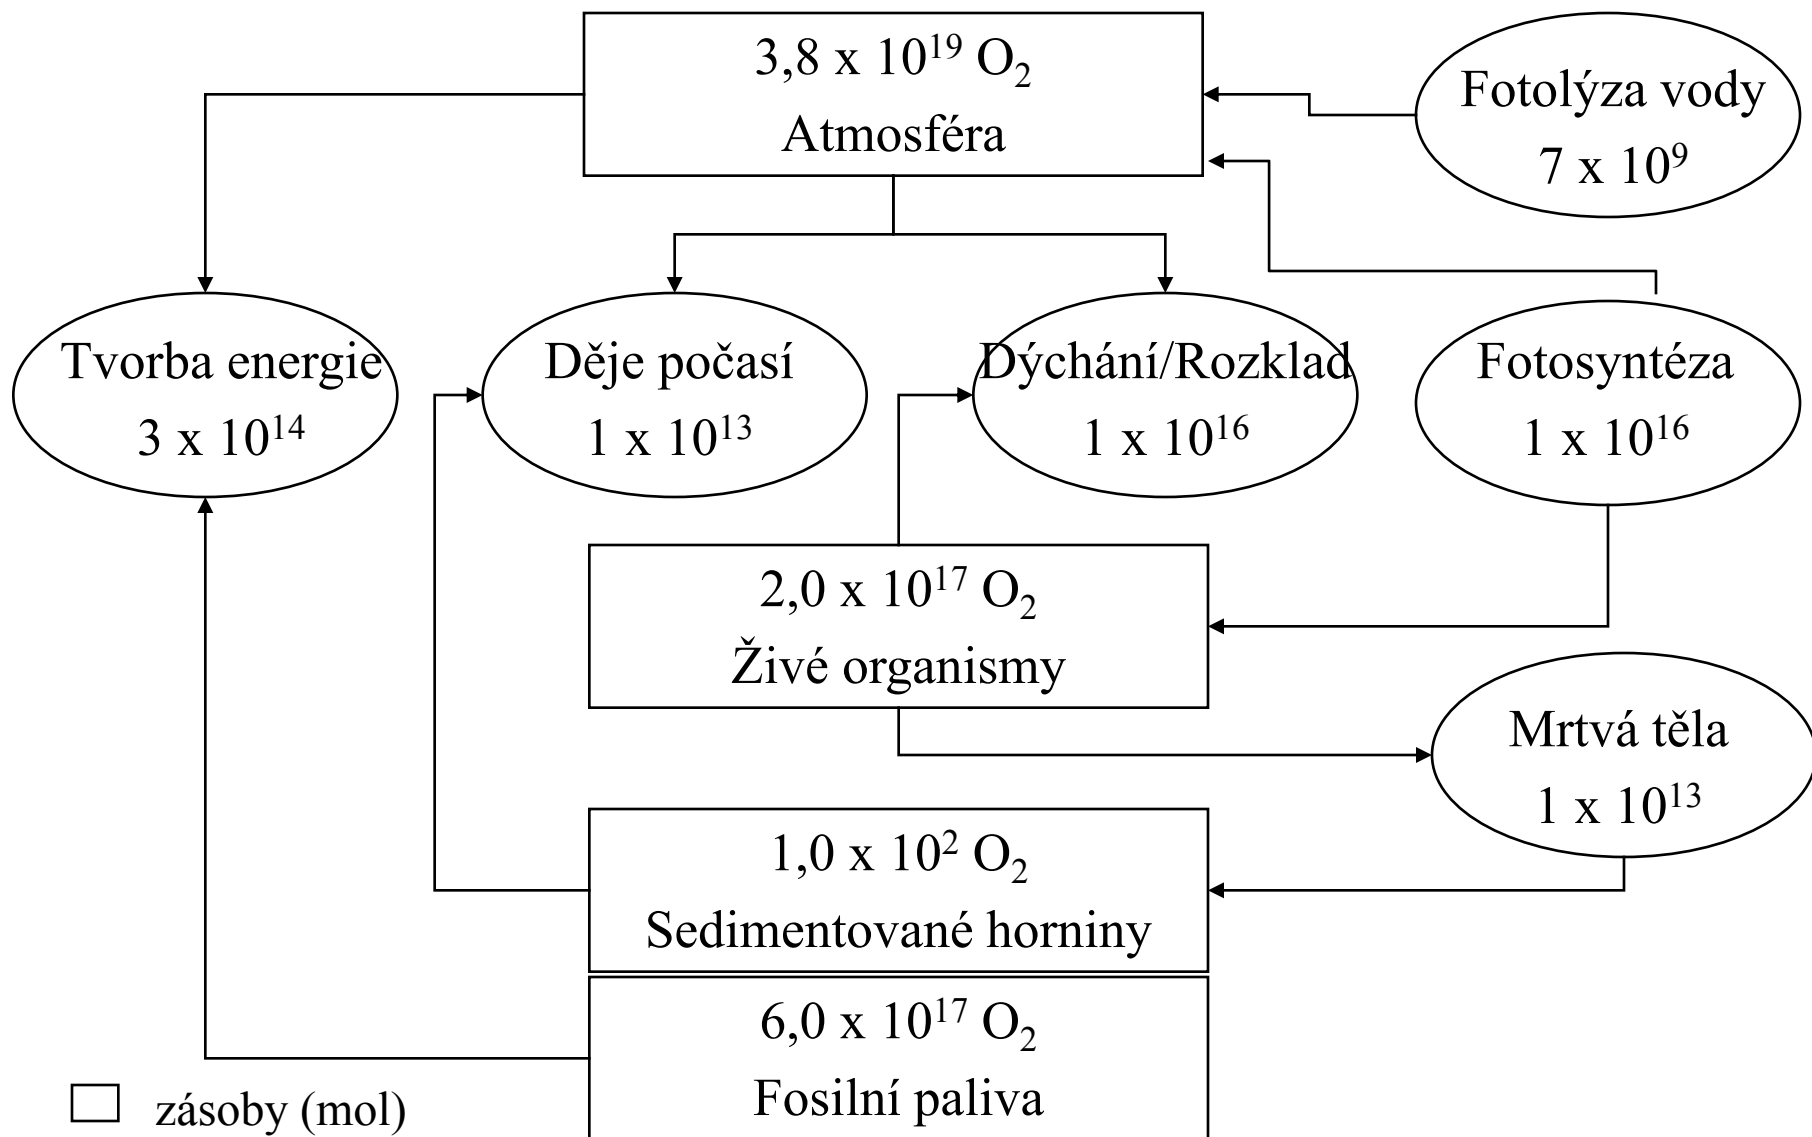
$3{,}8 \times 10^{19}$ $O_2$
Atmosféra

Fotolýza vody
$7 \times 10^{9}$

Tvorba energie
$3 \times 10^{14}$

Děje počasí
$1 \times 10^{13}$

Dýchání/Rozklad
$1 \times 10^{16}$

Fotosyntéza
$1 \times 10^{16}$

$2{,}0 \times 10^{17}$ $O_2$
Živé organismy

Mrtvá těla
$1 \times 10^{13}$

$1{,}0 \times 10^{2}$ $O_2$
Sedimentované horniny

$6{,}0 \times 10^{17}$ $O_2$
Fosilní paliva

zásoby (mol)